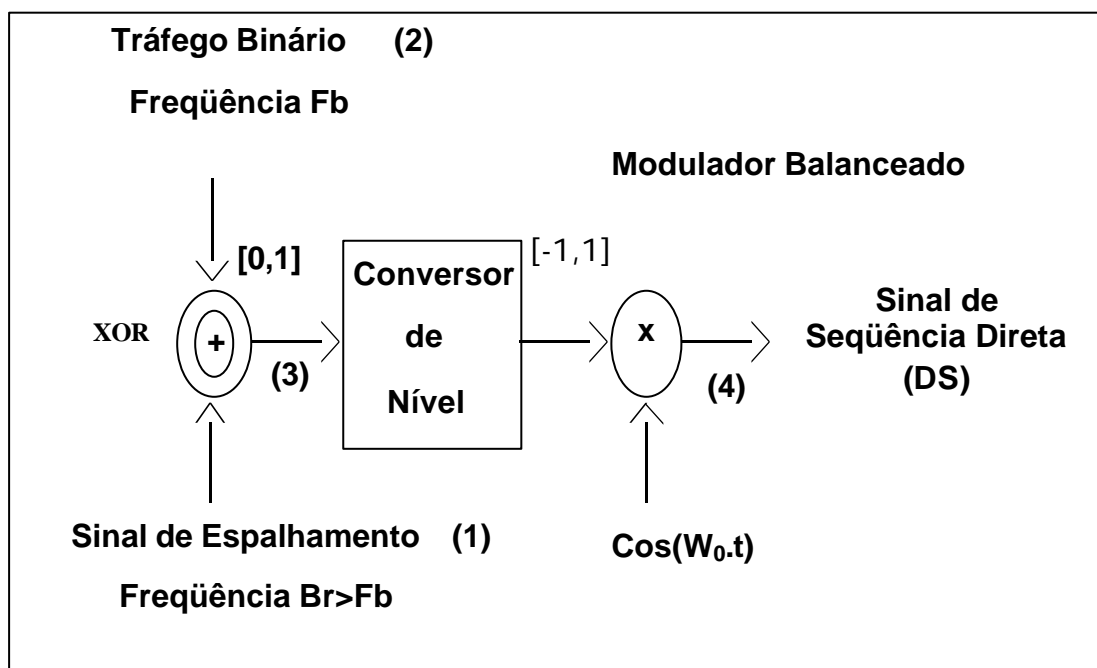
Tráfego Binário (2)

Freqüência Fb

Modulador Balanceado

[0,1]

Conversor de Nível

[-1,1]

XOR

+

(3)

x

(4)

Sinal de Seqüência Direta (DS)

Sinal de Espalhamento (1)

Freqüência Br>Fb

Cos($W_0$.t)